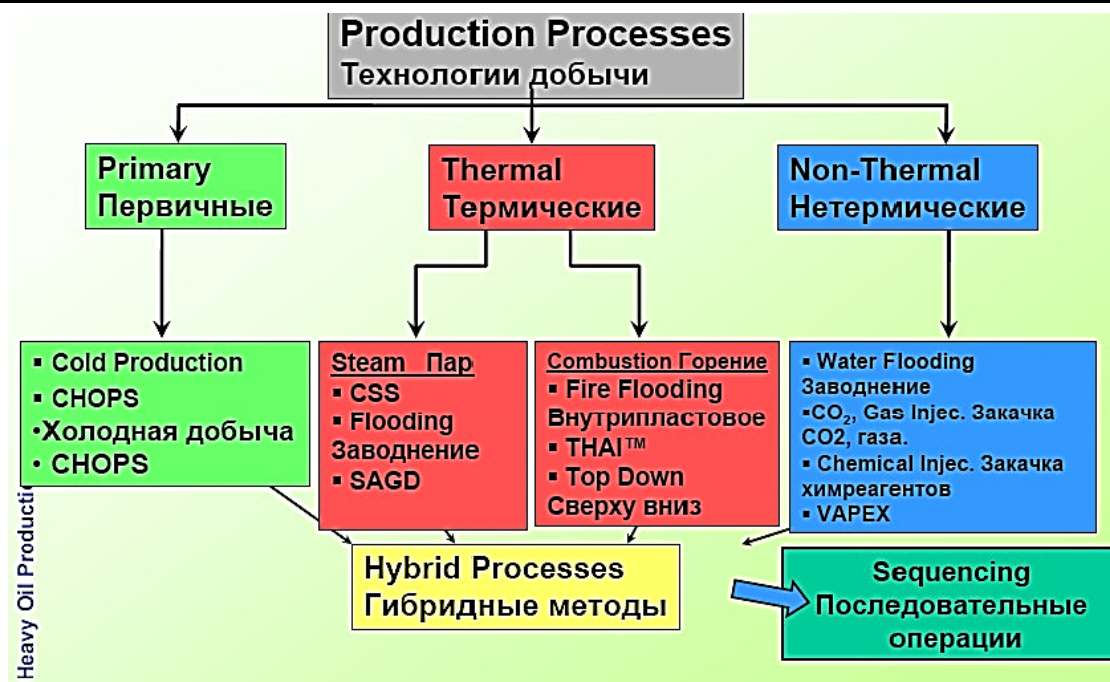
Production Processes
Технологии добычи

Primary
Первичные

Thermal
Термические

Non-Thermal
Нетермические

▪ Cold Production
▪ CHOPS
•Холодная добыча
• CHOPS

Steam Пар
▪ CSS
▪ Flooding Заводнение
▪ SAGD

Combustion Горение
▪ Fire Flooding Внутрипластовое
▪ THAI™
▪ Top Down Сверху вниз

▪ Water Flooding Заводнение
▪$CO_2$, Gas Injec. Закачка CO2, газа.
▪ Chemical Injec. Закачка химреагентов
▪ VAPEX

Hybrid Processes
Гибридные методы

Sequencing
Последовательные операции

Heavy Oil Producti